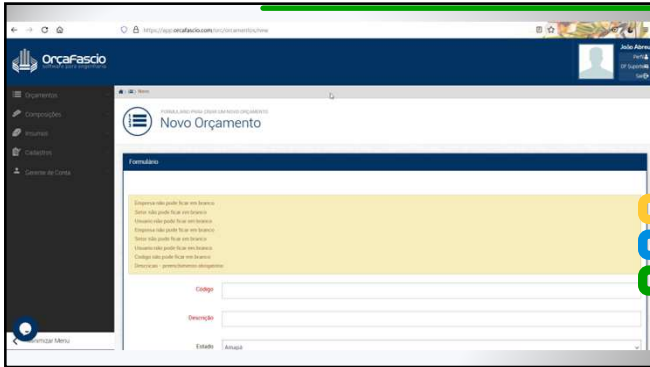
https://app.orcafascio.com/orc/orcamentos/new

OrçaFascio
software para engenharia

João Abreu
Perfil
EP Suporte
Sair

Orçamentos
Composições
Insumos
Cadastros
Gerenciar Conta

Novo

FORMULÁRIO PARA CRIAR UM NOVO ORÇAMENTO
Novo Orçamento

Formulário

Empresa não pode ficar em branco
Setor não pode ficar em branco
Usuario não pode ficar em branco
Empresa não pode ficar em branco
Setor não pode ficar em branco
Usuario não pode ficar em branco
Codigo não pode ficar em branco
Descricao - preenchimento obrigatório

Código
Descrição
Estado
Amapá

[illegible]imizar Menu